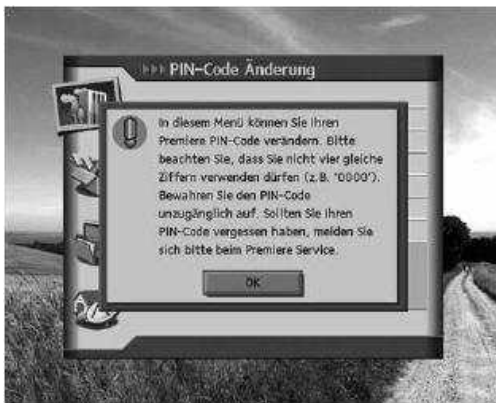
PIN-Code Änderung

In diesem Menü können Sie Ihren Premiere PIN-Code verändern. Bitte beachten Sie, dass Sie nicht vier gleiche Ziffern verwenden dürfen (z.B. '0000'). Bewahren Sie den PIN-Code unzugänglich auf. Sollten Sie Ihren PIN-Code vergessen haben, melden Sie sich bitte beim Premiere Service.

OK